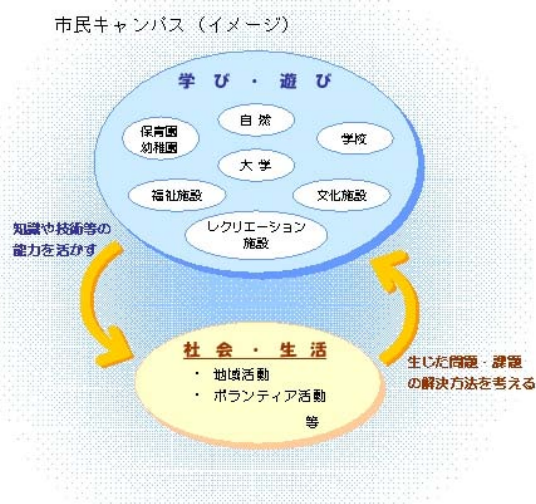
市民キャンパス（イメージ）

学 び ・ 遊 び

保育園
幼稚園

自 然

学校

大 学

福祉施設

文化施設

レクリエーション
施設

知識や技術等の
能力を活かす

社 会 ・ 生 活

・ 地域活動
・ ボランティア活動

等

生じた問題・課題
の解決方法を考える